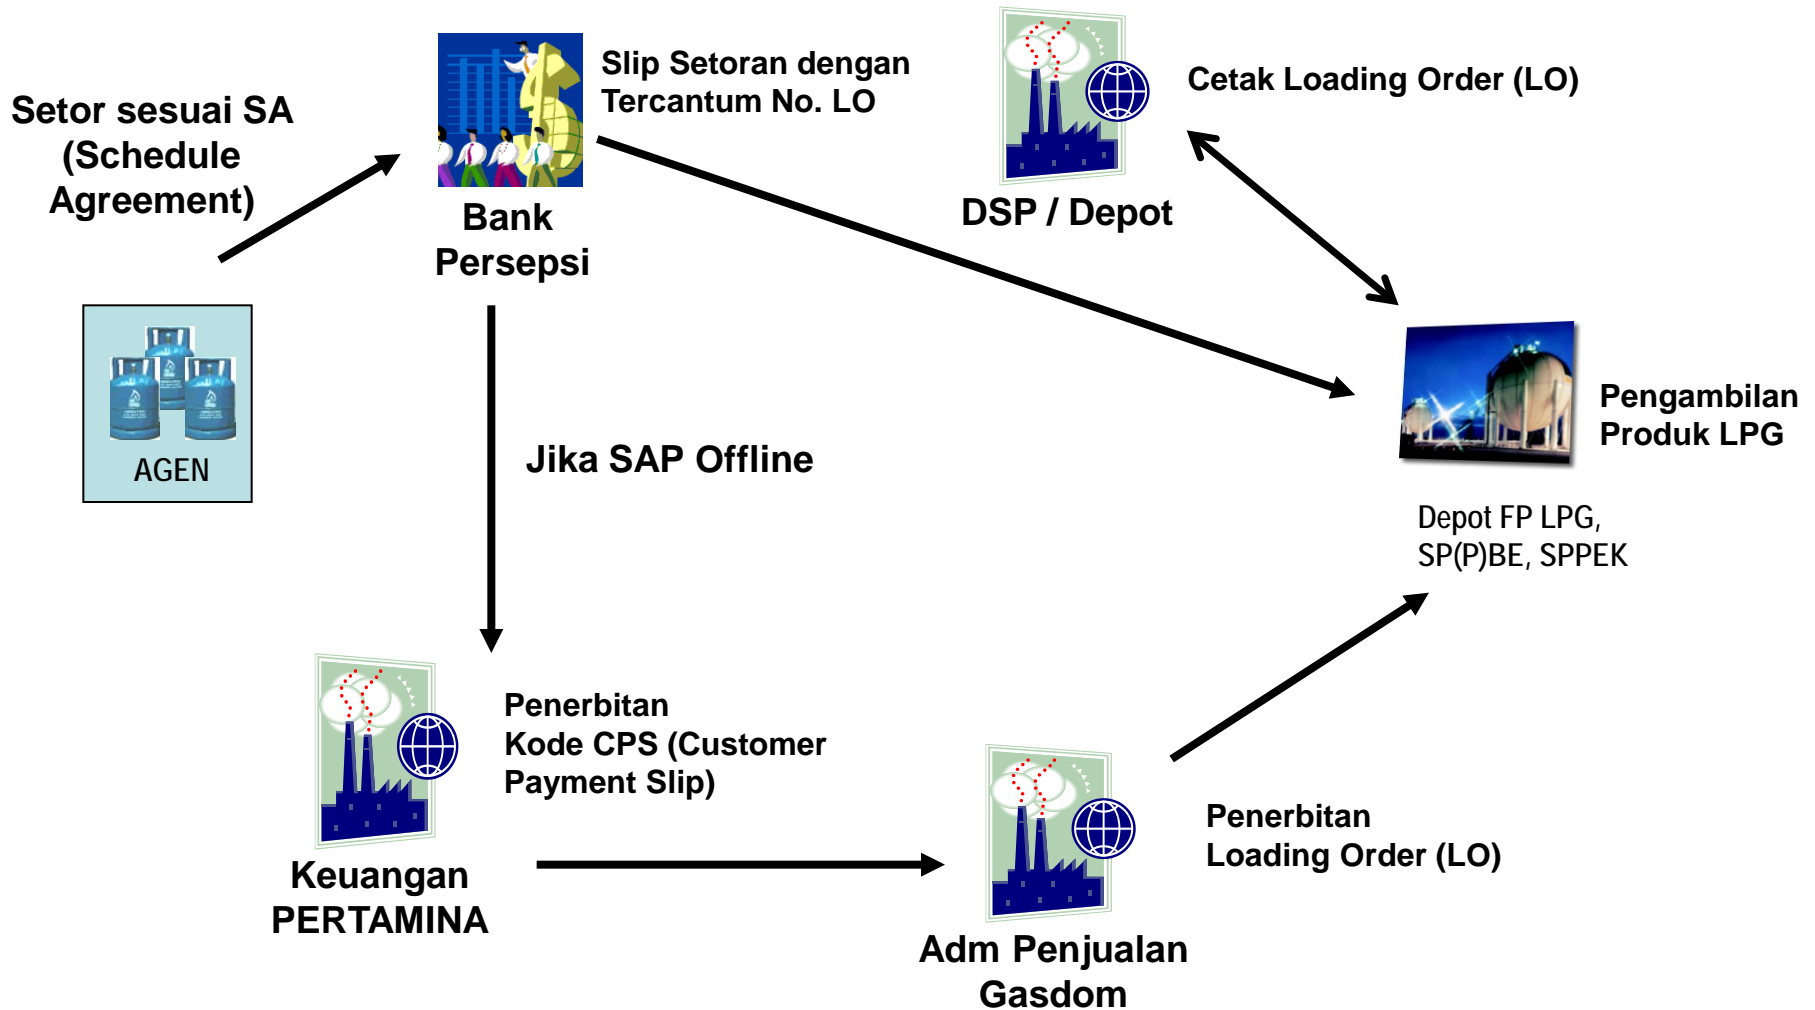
Setor sesuai SA (Schedule Agreement)

AGEN

Bank Persepsi

Slip Setoran dengan Tercantum No. LO

DSP / Depot

Cetak Loading Order (LO)

Pengambilan Produk LPG

Depot FP LPG, SP(P)BE, SPPEK

Jika SAP Offline

Keuangan PERTAMINA

Penerbitan Kode CPS (Customer Payment Slip)

Adm Penjualan Gasdom

Penerbitan Loading Order (LO)